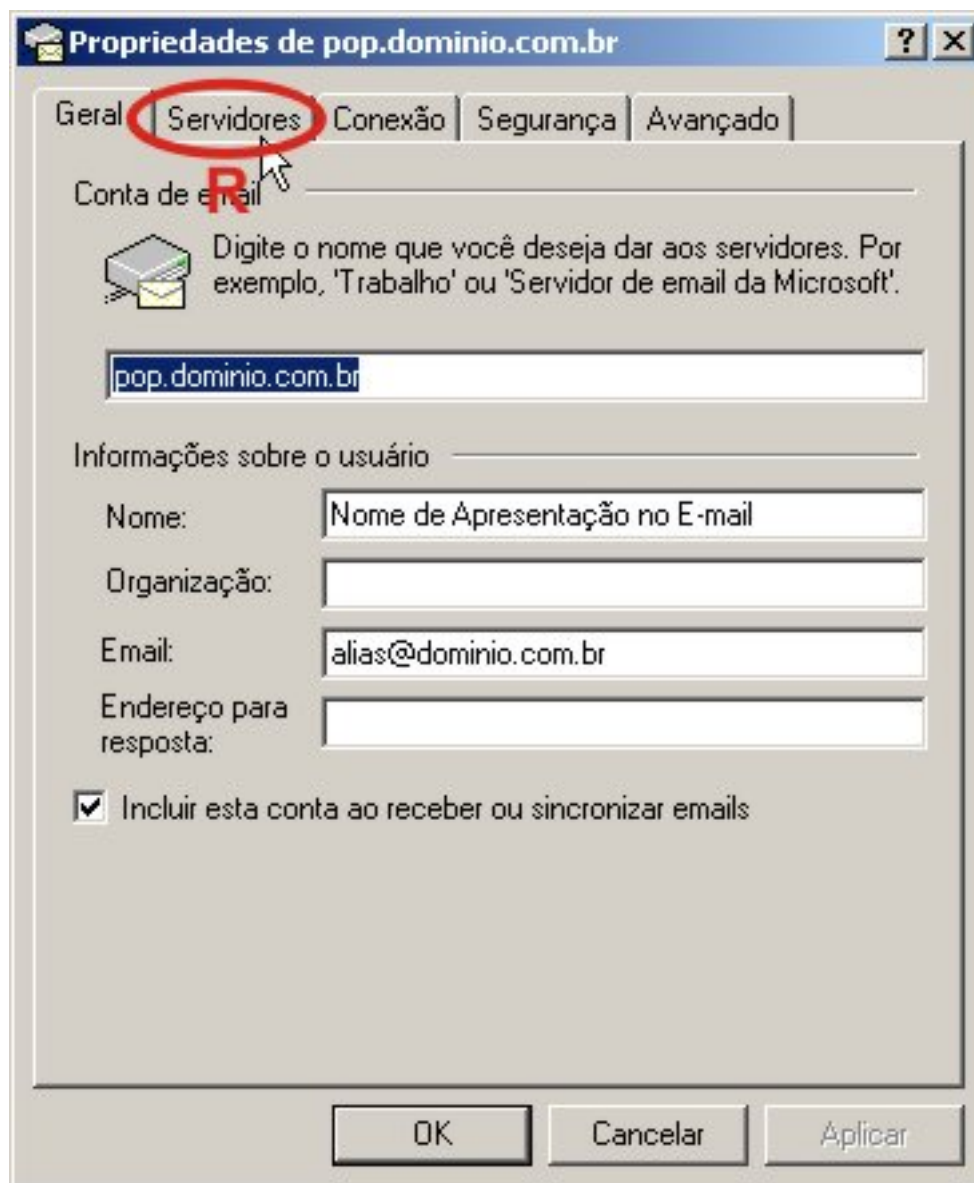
Propriedades de pop.dominio.com.br

? X

Geral | Servidores | Conexão | Segurança | Avançado

R

Conta de email

Digite o nome que você deseja dar aos servidores. Por exemplo, 'Trabalho' ou 'Servidor de email da Microsoft'.

pop.dominio.com.br

Informações sobre o usuário

Nome: Nome de Apresentação no E-mail

Organização:

Email: alias@dominio.com.br

Endereço para resposta:

Incluir esta conta ao receber ou sincronizar emails

OK | Cancelar | Aplicar